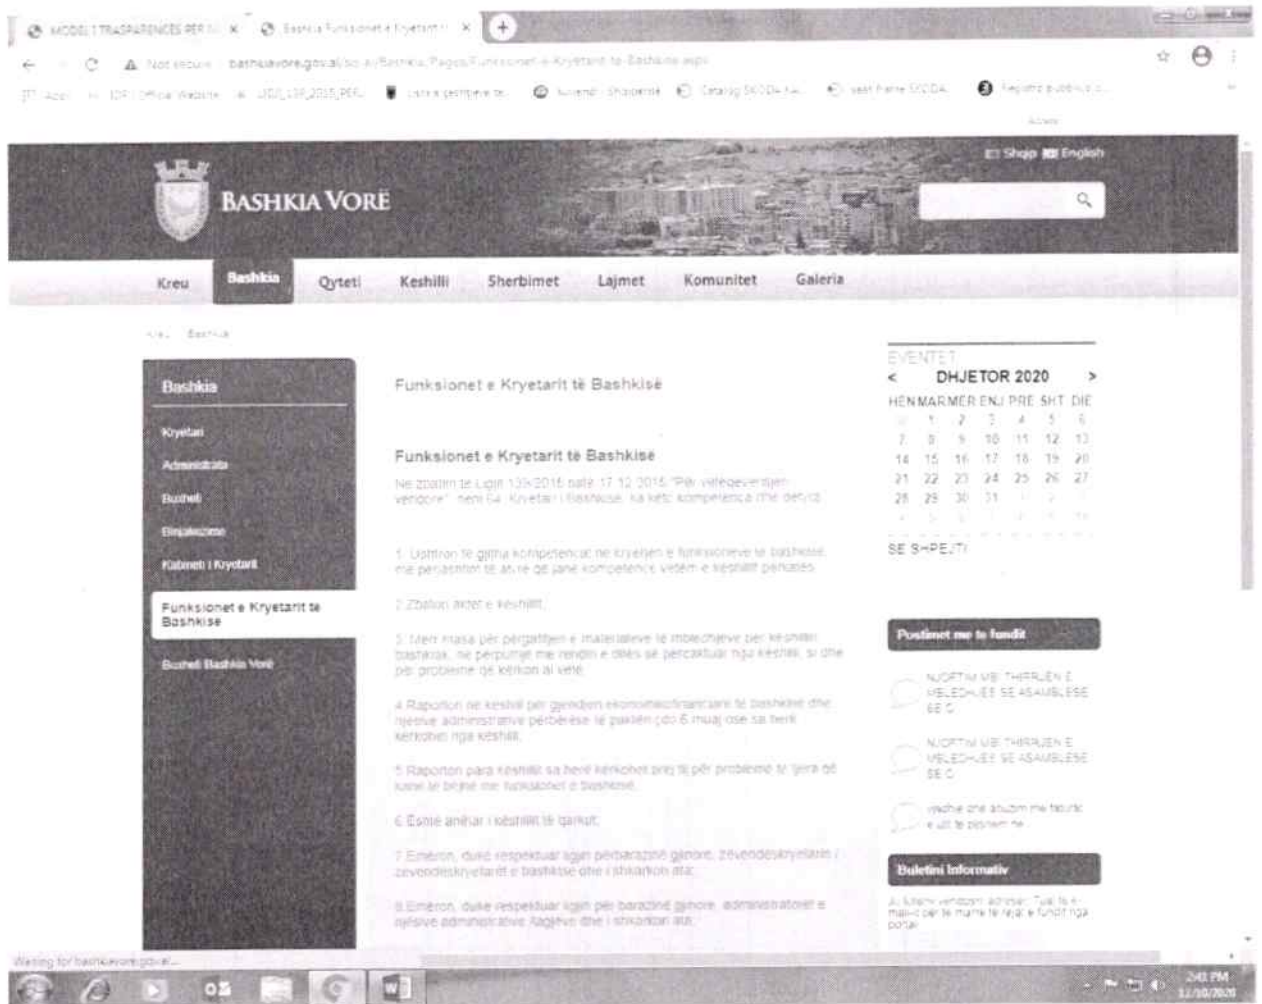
MODELI I TRASPARENCES PER × | Bashkia Funksionet e Kryetarit × | +

Not secure | bashkiavore.gov.al/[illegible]

Shqip English

BASHKIA VORË

Kreu | Bashkia | Qyteti | Keshilli | Sherbimet | Lajmet | Komunitet | Galeria

Kreu Bashkia

Bashkia
Kryetari
Administrata
Buxheti
Binjakezimi
Kabineti i Kryetarit
Funksionet e Kryetarit te Bashkise
Buxheti Bashkia Vorë

Funksionet e Kryetarit të Bashkisë

Funksionet e Kryetarit të Bashkisë

Ne zbatim te Ligjit 139/2015 date 17.12.2015 "Per vetëqeverisjen vendore", neni 64, Kryetari i Bashkise, ka keto kompetenca dhe detyra:

1. Ushtron te gjitha kompetencat ne kryerjen e funksioneve te bashkise, me perjashtim te atyre qe jane kompetence vetem e keshillit perkates.

2. Zbaton aktet e keshillit.

3. Merr masa per pergatitjen e materialeve te mbledhjeve per keshillin bashkiak, ne perputhje me rendin e dites se percaktuar nga keshilli, si dhe per problemet qe kerkon ai vete.

4. Raporton ne keshill per gjendjen ekonomiko-financiare te bashkise dhe njesive administrative perberese te paktën çdo 6 muaj ose sa herë kerkohet nga keshilli.

5. Raporton para keshillit sa herë kerkohet prej tij per probleme te tjera qe kane te bejne me funksionet e bashkise.

6. Eshte anetar i keshillit te qarkut.

7. Emeron, duke respektuar ligjin per barazine gjinore, zevendeskryetarin / zevendeskryetaret e bashkise dhe i shkarkon ata.

8. Emeron, duke respektuar ligjin per barazine gjinore, administratoret e njesive administrative /lagjeve dhe i shkarkon ata.

EVENTET
< DHJETOR 2020 >
| HËN | MAR | MËR | ENJ | PRE | SHT | DIE |
|---|---|---|---|---|---|---|
| 30 | 1 | 2 | 3 | 4 | 5 | 6 |
| 7 | 8 | 9 | 10 | 11 | 12 | 13 |
| 14 | 15 | 16 | 17 | 18 | 19 | 20 |
| 21 | 22 | 23 | 24 | 25 | 26 | 27 |
| 28 | 29 | 30 | 31 | 1 | 2 | 3 |
| 4 | 5 | 6 | 7 | 8 | 9 | 10 |

SE SHPEJTI

Postimet me te fundit

NJOFTIM MBI THIRRJEN E MBLEDHJES SE ASAMBLESE SE C

NJOFTIM MBI THIRRJEN E MBLEDHJES SE ASAMBLESE SE C

Vepriм dhe abuzim me fajturat e ujit te pishem ne

Buletini Informativ

Ju lutem vendosni adresen. Tuaj te e-mailit per te marre te rejat e fundit nga portali

Waiting for bashkiavore.gov.al...

2:43 PM 12/10/2020